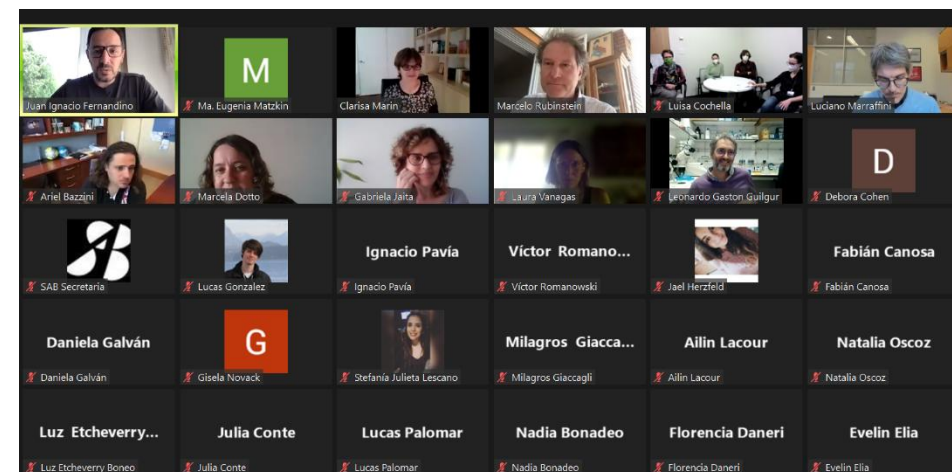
Juan Ignacio Fernandino

M
Ma. Eugenia Matzkin

Clarisa Marin

Marcelo Rubinstein

Luisa Cochella

Luciano Marraffini

Ariel Bazzini

Marcela Dotto

Gabriela Jaita

Laura Vanagas

Leonardo Gaston Guilgur

D
Debora Cohen

SAB Secretaria

Lucas Gonzalez

Ignacio Pavía
Ignacio Pavía

Víctor Romano...
Víctor Romanowski

Jael Herzfeld

Fabián Canosa
Fabián Canosa

Daniela Galván
Daniela Galván

G
Gisela Novack

Stefanía Julieta Lescano

Milagros Giacca...
Milagros Giaccagli

Ailin Lacour
Ailin Lacour

Natalia Oscoz
Natalia Oscoz

Luz Etcheverry...
Luz Etcheverry Boneo

Julia Conte
Julia Conte

Lucas Palomar
Lucas Palomar

Nadia Bonadeo
Nadia Bonadeo

Florencia Daneri
Florencia Daneri

Evelin Elia
Evelin Elia